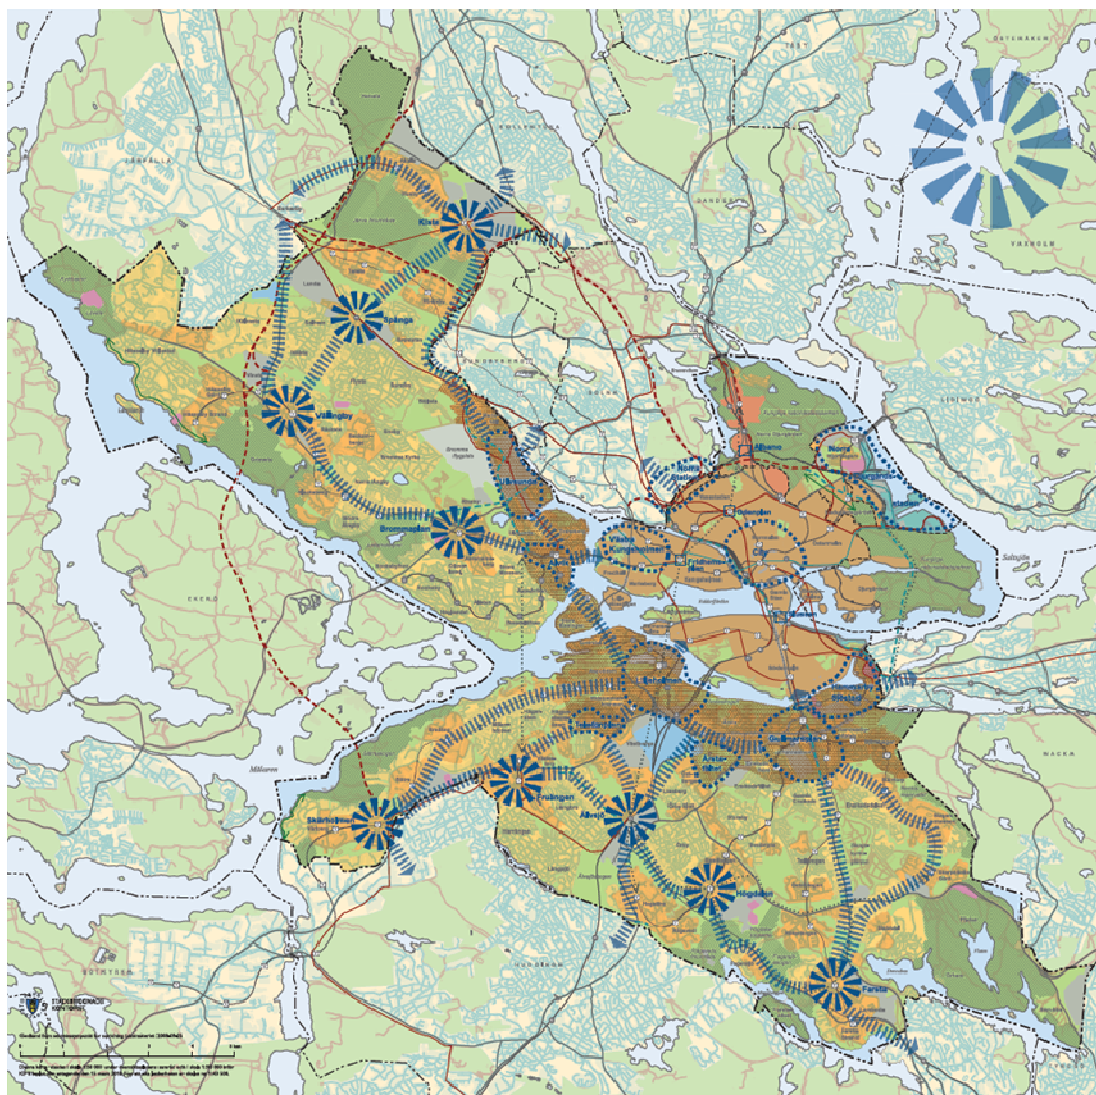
Kista
Spånga
Vällingby
Bromma
Brommaplan
Norra Station
Västra Kungsholmen
City
Hagastaden
Norra Djurgårdsstaden
Liljeholmen
Skärholmen
Fruängen
Älvsjö
Högdalen
Farsta
Årstafältet
Globen
Hammarby Sjöstad
Skarpnäck
SOLNA
SUNDBYBERG
JÄRFÄLLA
LIDINGÖ
NACKA
EKERÖ
HUDDINGE
DANDERYD
Mälaren
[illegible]